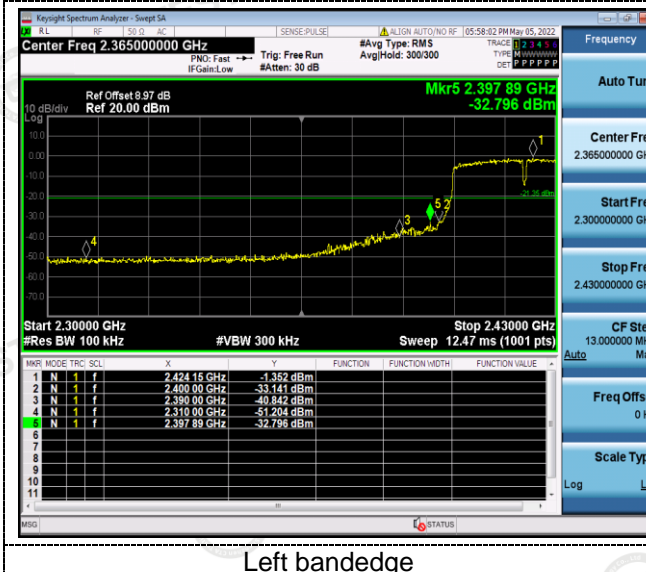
Keysight Spectrum Analyzer - Swept SA

RL RF 50 Ω AC SENSE:PULSE ALIGN AUTO/NO RF 05:58:02 PM May 05, 2022

Center Freq 2.365000000 GHz

PNO: Fast IFGain:Low

Trig: Free Run #Atten: 30 dB

#Avg Type: RMS Avg|Hold: 300/300

TRACE 1 2 3 4 5 6 TYPE M DET P P P P P P

Frequency

Ref Offset 8.97 dB

10 dB/div Ref 20.00 dBm

Log

Mkr5 2.397 89 GHz -32.796 dBm

10.0
0.00
-10.0
-20.0
-30.0
-40.0
-50.0
-60.0
-70.0

-21.35 dBm

1 2 3 4 5

Start 2.30000 GHz
#Res BW 100 kHz
#VBW 300 kHz
Stop 2.43000 GHz
Sweep 12.47 ms (1001 pts)

| MKR | MODE | TRC | SCL | X | Y | FUNCTION | FUNCTION WIDTH | FUNCTION VALUE |
|---|---|---|---|---|---|---|---|---|
| 1 | N | 1 | f | 2.424 15 GHz | -1.352 dBm | | | |
| 2 | N | 1 | f | 2.400 00 GHz | -33.141 dBm | | | |
| 3 | N | 1 | f | 2.390 00 GHz | -40.842 dBm | | | |
| 4 | N | 1 | f | 2.310 00 GHz | -51.204 dBm | | | |
| 5 | N | 1 | f | 2.397 89 GHz | -32.796 dBm | | | |
| 6 | | | | | | | | |
| 7 | | | | | | | | |
| 8 | | | | | | | | |
| 9 | | | | | | | | |
| 10 | | | | | | | | |
| 11 | | | | | | | | |

Auto Tun

Center Fre
2.365000000 GH

Start Fre
2.300000000 GH

Stop Fre
2.430000000 GH

CF Ste
13.000000 MH
Auto Ma

Freq Offs
0 H

Scale Typ
Log L

MSG STATUS

Left bandedge